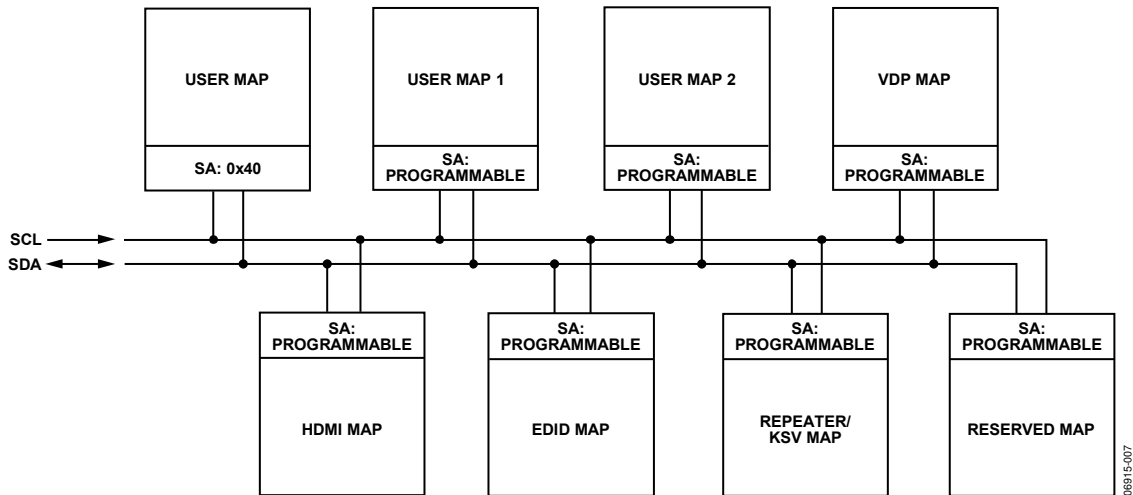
USER MAP

SA: 0x40

USER MAP 1

SA: PROGRAMMABLE

USER MAP 2

SA: PROGRAMMABLE

VDP MAP

SA: PROGRAMMABLE

SCL

SDA

SA: PROGRAMMABLE

HDMI MAP

SA: PROGRAMMABLE

EDID MAP

SA: PROGRAMMABLE

REPEATER/ KSV MAP

SA: PROGRAMMABLE

RESERVED MAP

06915-007